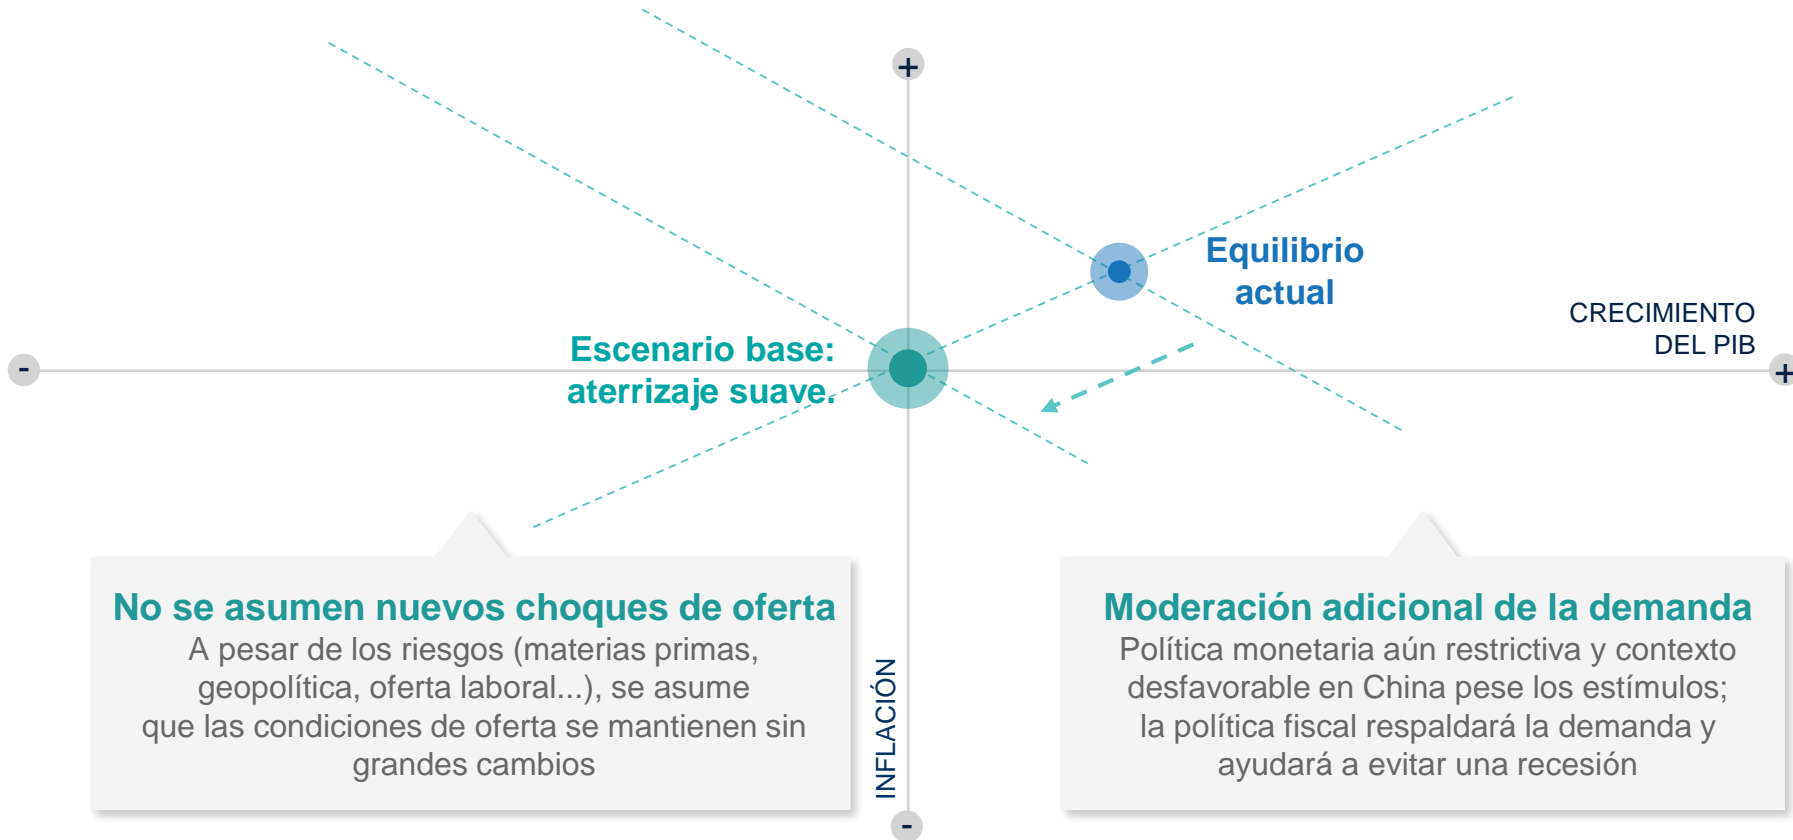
+

Equilibrio actual

CRECIMIENTO DEL PIB

-

Escenario base: aterrizaje suave.

+

No se asumen nuevos choques de oferta
A pesar de los riesgos (materias primas, geopolítica, oferta laboral...), se asume que las condiciones de oferta se mantienen sin grandes cambios

INFLACIÓN

Moderación adicional de la demanda
Política monetaria aún restrictiva y contexto desfavorable en China pese los estímulos; la política fiscal respaldará la demanda y ayudará a evitar una recesión

-